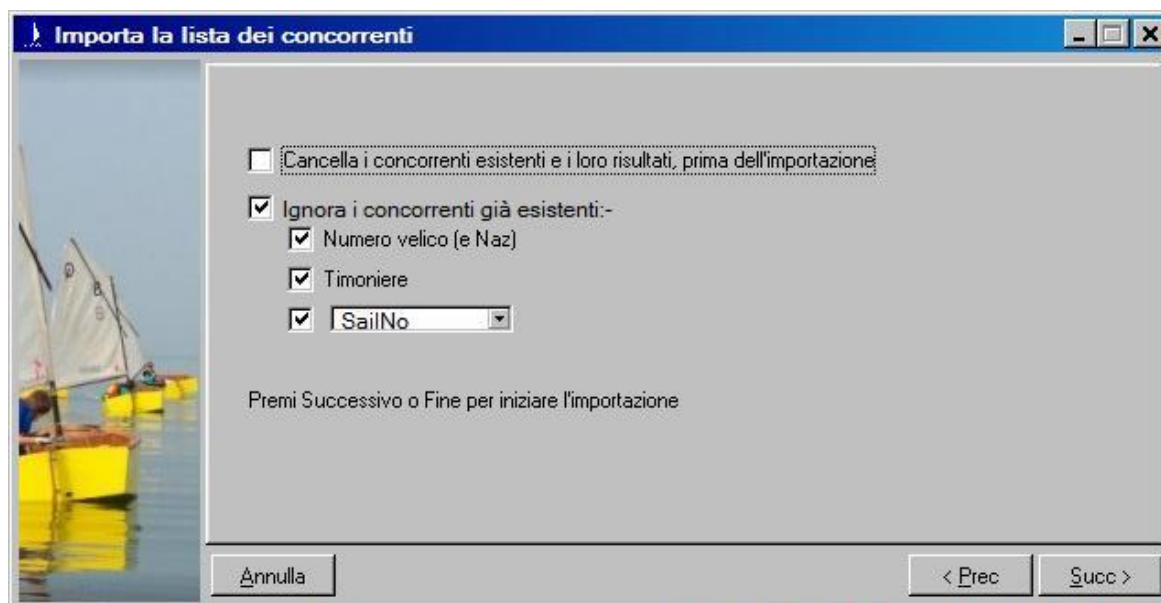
Importa la lista dei concorrenti

Cancella i concorrenti esistenti e i loro risultati, prima dell'importazione

Ignora i concorrenti già esistenti:-

Numero velico (e Naz)

Timoniere

SailNo

Premi Successivo o Fine per iniziare l'importazione

Annulla

< Prec

Succ >